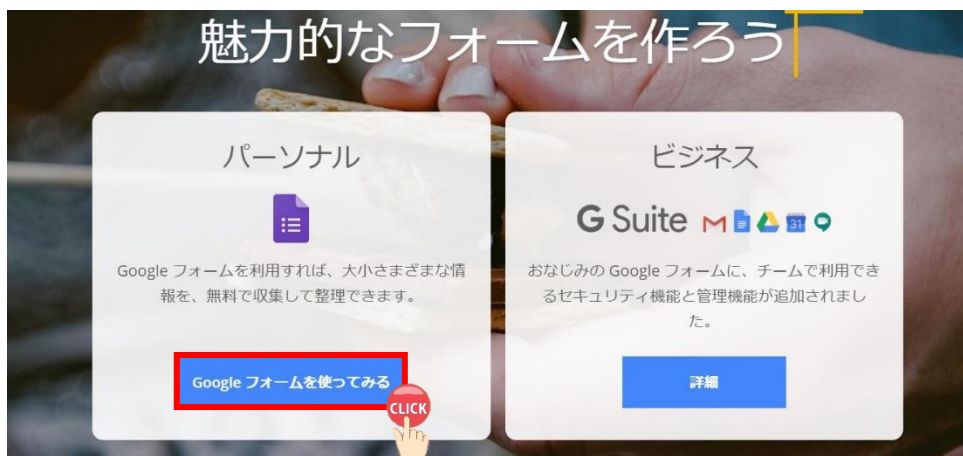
魅力的なフォームを作ろう

パーソナル

Google フォームを利用すれば、大小さまざまな情報を、無料で収集して整理できます。

Google フォームを使ってみる

CLICK

ビジネス

G Suite

31

おなじみの Google フォームに、チームで利用できるセキュリティ機能と管理機能が追加されました。

詳細